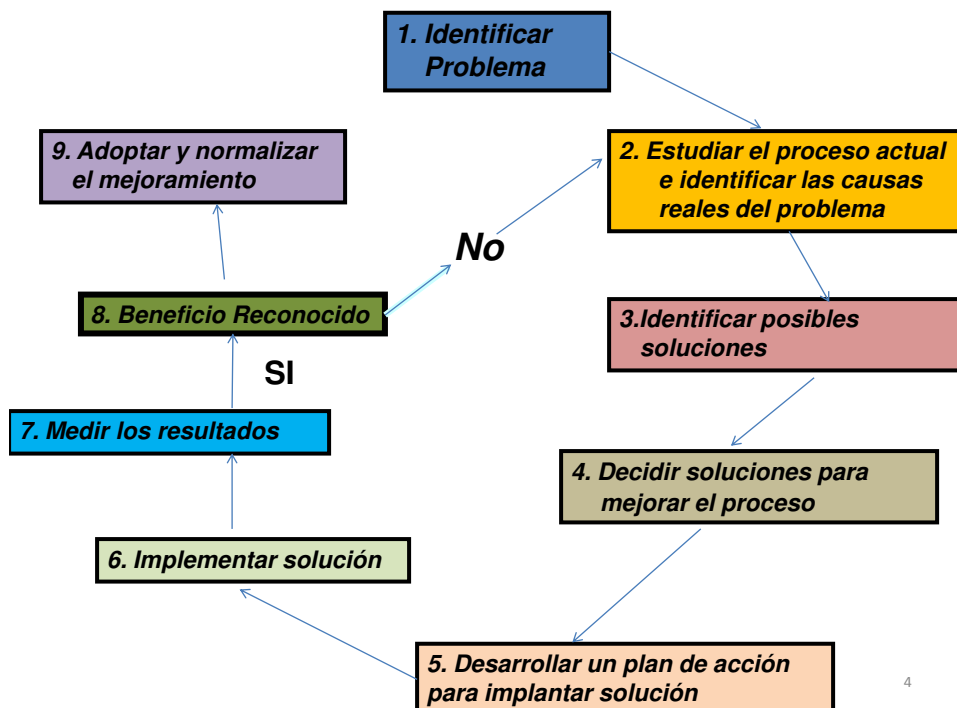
1. Identificar Problema

2. Estudiar el proceso actual e identificar las causas reales del problema

3.Identificar posibles soluciones

4. Decidir soluciones para mejorar el proceso

5. Desarrollar un plan de acción para implantar solución

6. Implementar solución

7. Medir los resultados

SI

8. Beneficio Reconocido

No

9. Adoptar y normalizar el mejoramiento

4